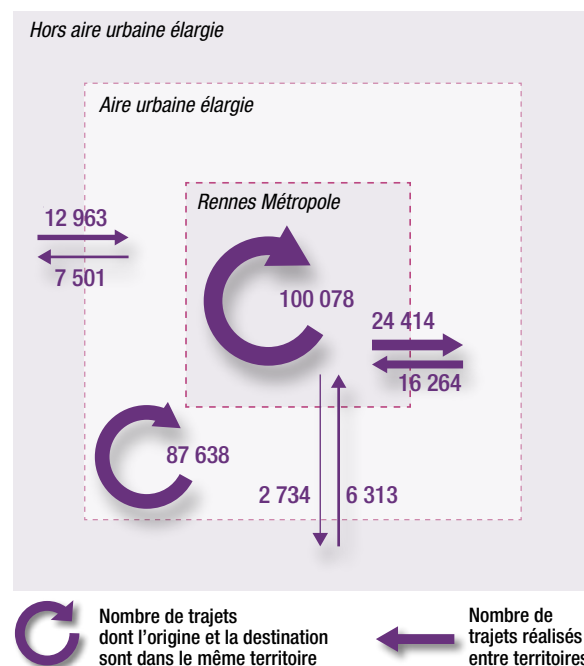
Hors aire urbaine élargie

Aire urbaine élargie

Rennes Métropole

12 963

7 501

100 078

24 414

16 264

87 638

2 734

6 313

Nombre de trajets dont l'origine et la destination sont dans le même territoire

Nombre de trajets réalisés entre territoires